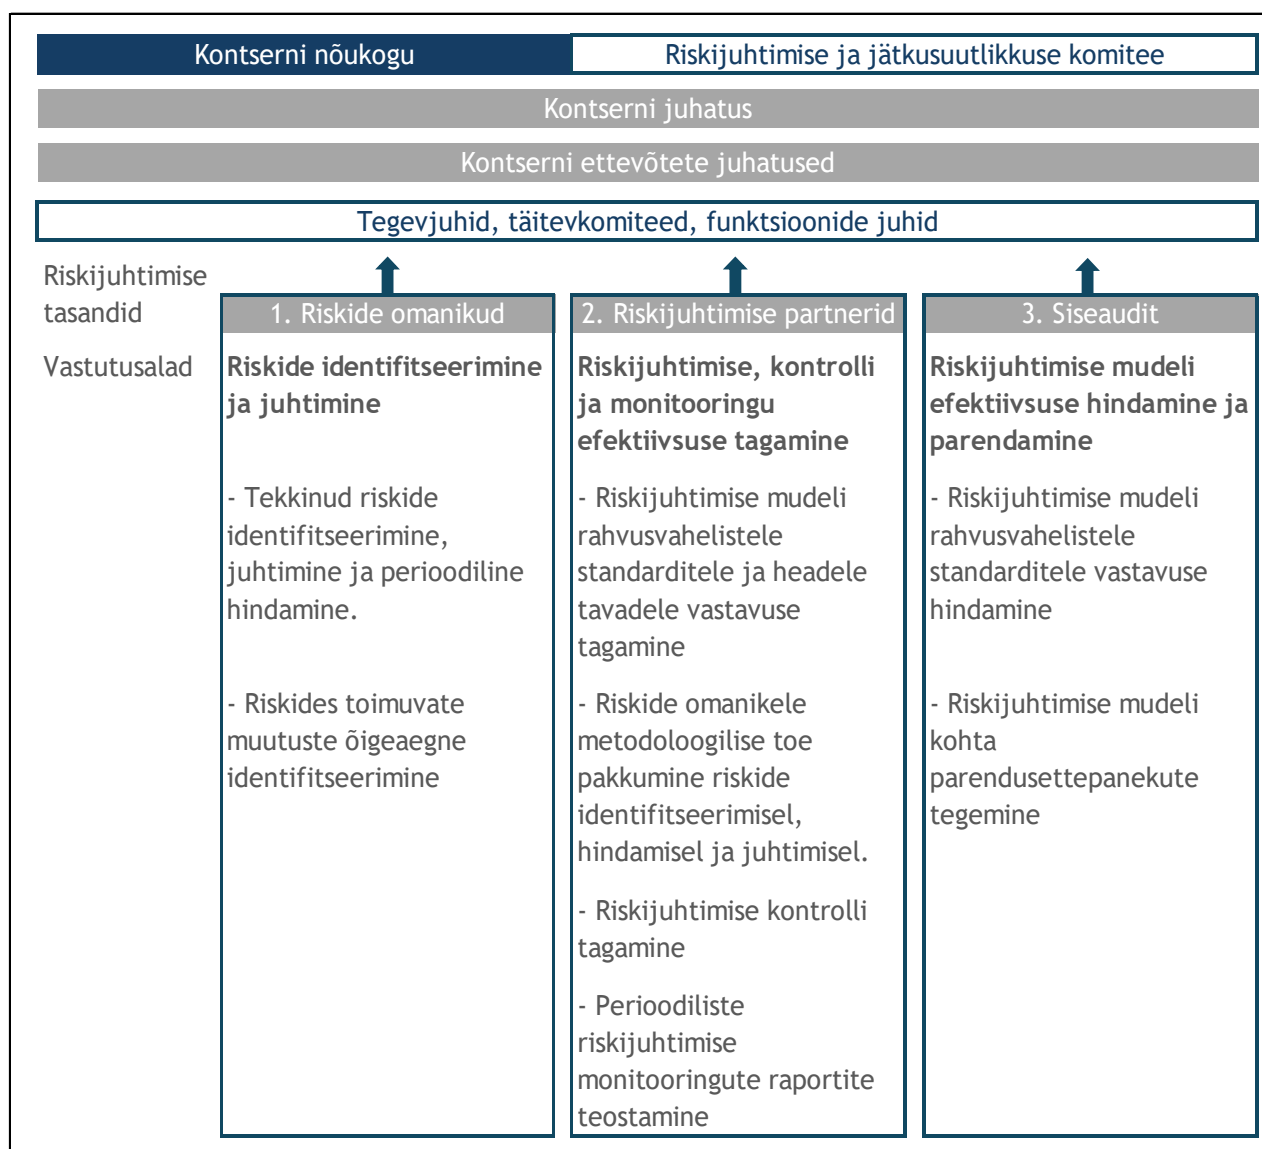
Kontserni nõukogu

Riskijuhtimise ja jätkusuutlikkuse komitee

Kontserni juhatus

Kontserni ettevõtete juhatused

Tegevjuhid, täitevkomiteed, funktsioonide juhid

Riskijuhtimise tasandid

Vastutusalad

1. Riskide omanikud

**Riskide identifitseerimine ja juhtimine**

- Tekkinud riskide identifitseerimine, juhtimine ja perioodiline hindamine.

- Riskides toimuvate muutuste õigeaegne identifitseerimine

2. Riskijuhtimise partnerid

**Riskijuhtimise, kontrolli ja monitooringu efektiivsuse tagamine**

- Riskijuhtimise mudeli rahvusvahelistele standarditele ja headele tavadele vastavuse tagamine

- Riskide omanikele metodoloogilise toe pakkumine riskide identifitseerimisel, hindamisel ja juhtimisel.

- Riskijuhtimise kontrolli tagamine

- Perioodiliste riskijuhtimise monitooringute raportite teostamine

3. Siseaudit

**Riskijuhtimise mudeli efektiivsuse hindamine ja parendamine**

- Riskijuhtimise mudeli rahvusvahelistele standarditele vastavuse hindamine

- Riskijuhtimise mudeli kohta parendusettepanekute tegemine